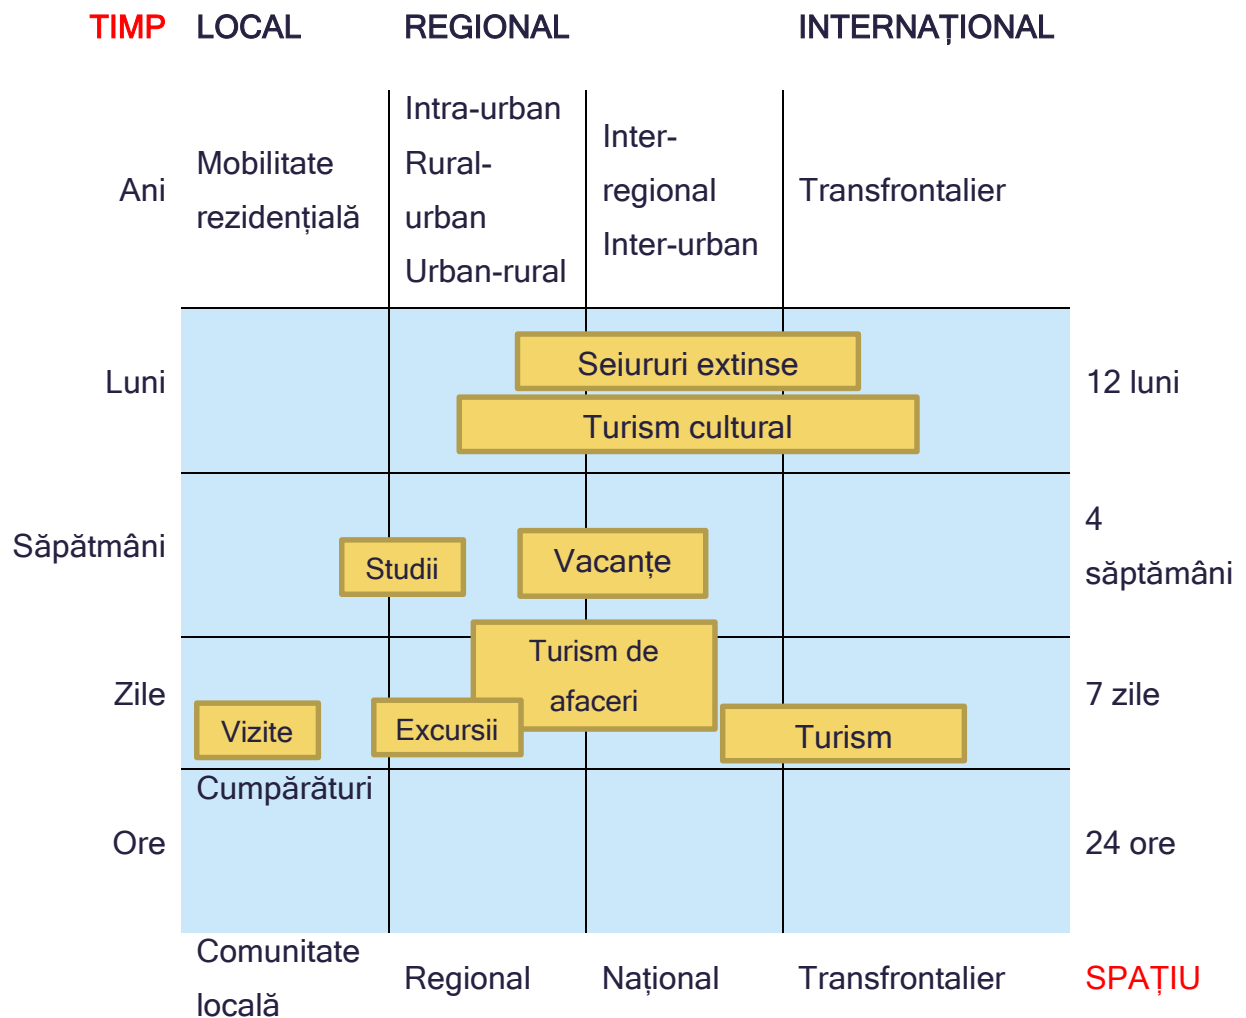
TIMP LOCAL REGIONAL INTERNAȚIONAL

Ani

Mobilitate rezidențială

Intra-urban
Rural-urban
Urban-rural

Inter-regional
Inter-urban

Transfrontalier

Luni

Seiururi extinse

Turism cultural

12 luni

Săpătmâni

Studii

Vacanțe

4 săptămâni

Zile

Turism de afaceri

Vizite

Excursii

Turism

7 zile

Cumpărături

Ore

24 ore

Comunitate locală

Regional

Național

Transfrontalier

SPAȚIU